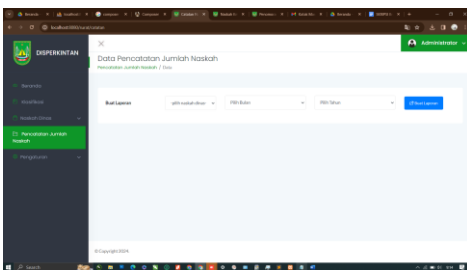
DISPERKINTAN

Beranda

Naskah Dinas

Pencatatan Jumlah Naskah

Pengaturan

Administrator

Data Pencatatan Jumlah Naskah

Pencatatan Jumlah Naskah / Data

Buat Laporan

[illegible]

Pilih Bulan

Pilih Tahun

Buat Laporan

© Copyright 2024.

Search